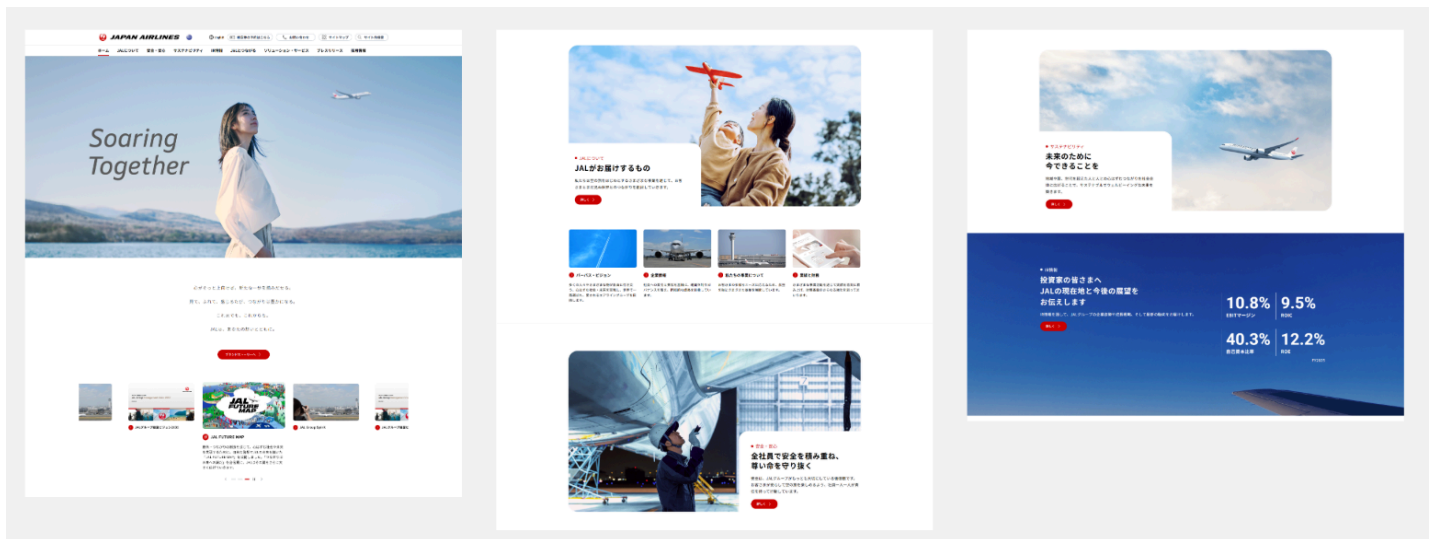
JAPAN AIRLINES

ホーム　JALについて　安全・安心　サステナビリティ　採用情報　JALとつながる　ソリューション・サービス　プレスリリース　投資家情報

Soaring Together

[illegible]

JALグループ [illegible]

JAL FUTURE MAP

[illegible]

JALについて
JALがお届けするもの

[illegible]

パーパス・ビジョン
企業理念
私たちの事業について
歴史と沿革

安全・安心
全社員で安全を積み重ね、尊い命を守り抜く

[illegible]

サステナビリティ
未来のために今できることを

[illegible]

投資家
投資家の皆さまへ JALの現在地と今後の展望をお伝えします

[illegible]

10.8%
EBITマージン
9.5%
ROIC
40.3%
自己資本比率
12.2%
ROE